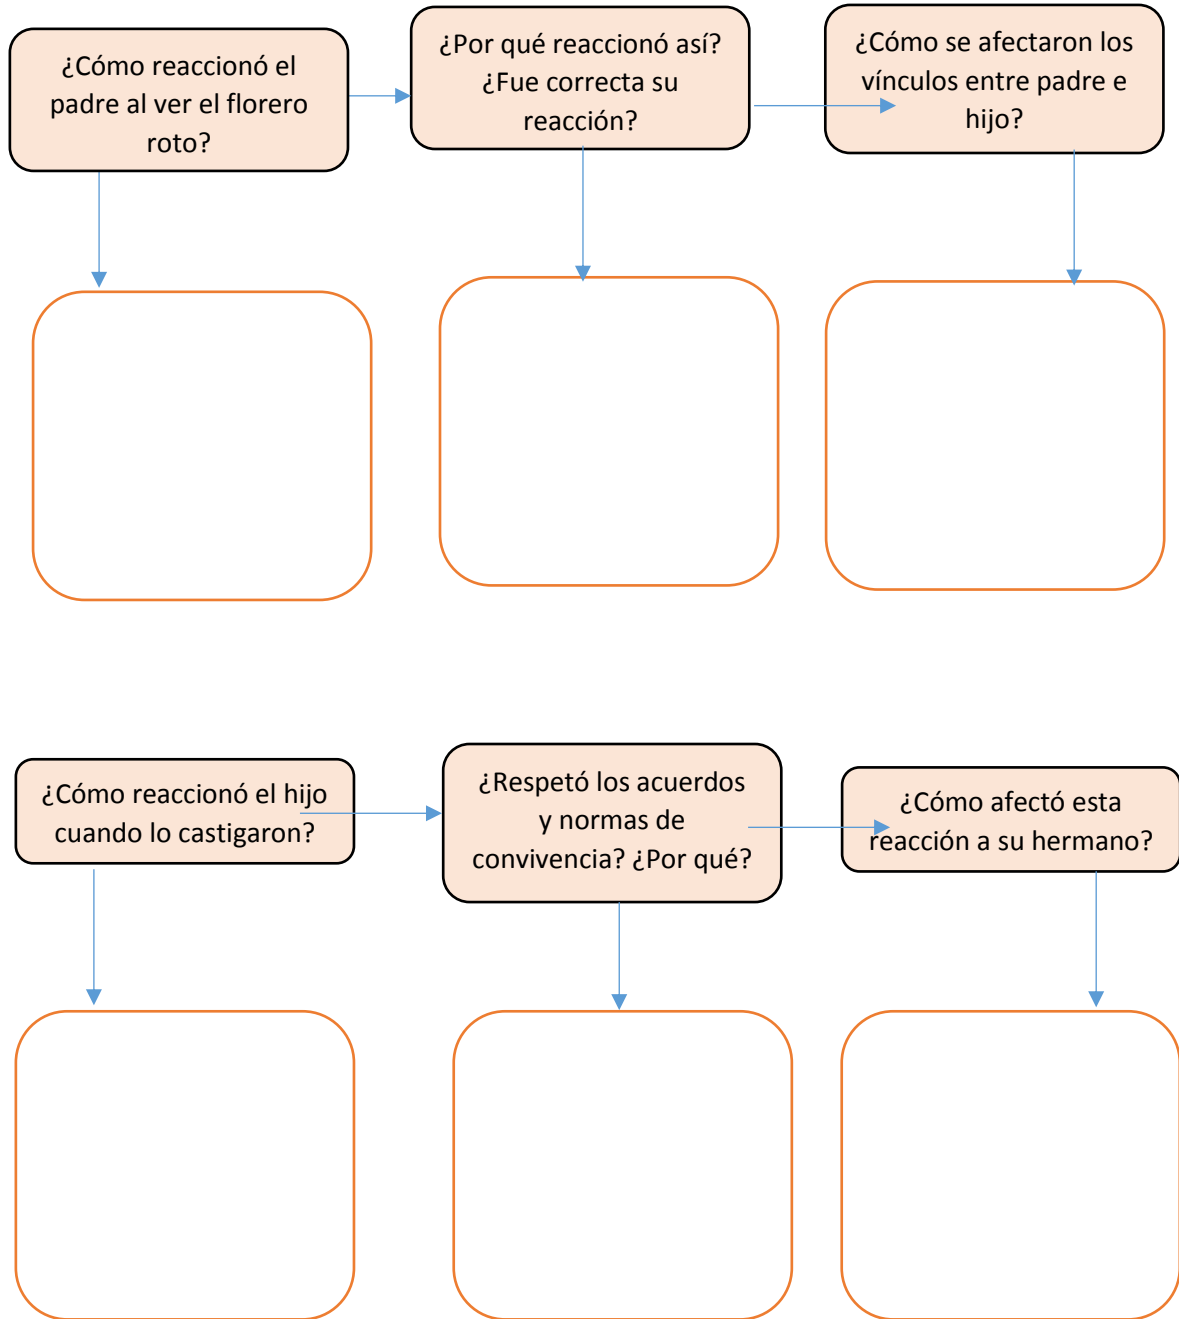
¿Cómo reaccionó el padre al ver el florero roto?

¿Por qué reaccionó así? ¿Fue correcta su reacción?

¿Cómo se afectaron los vínculos entre padre e hijo?

¿Cómo reaccionó el hijo cuando lo castigaron?

¿Respetó los acuerdos y normas de convivencia? ¿Por qué?

¿Cómo afectó esta reacción a su hermano?